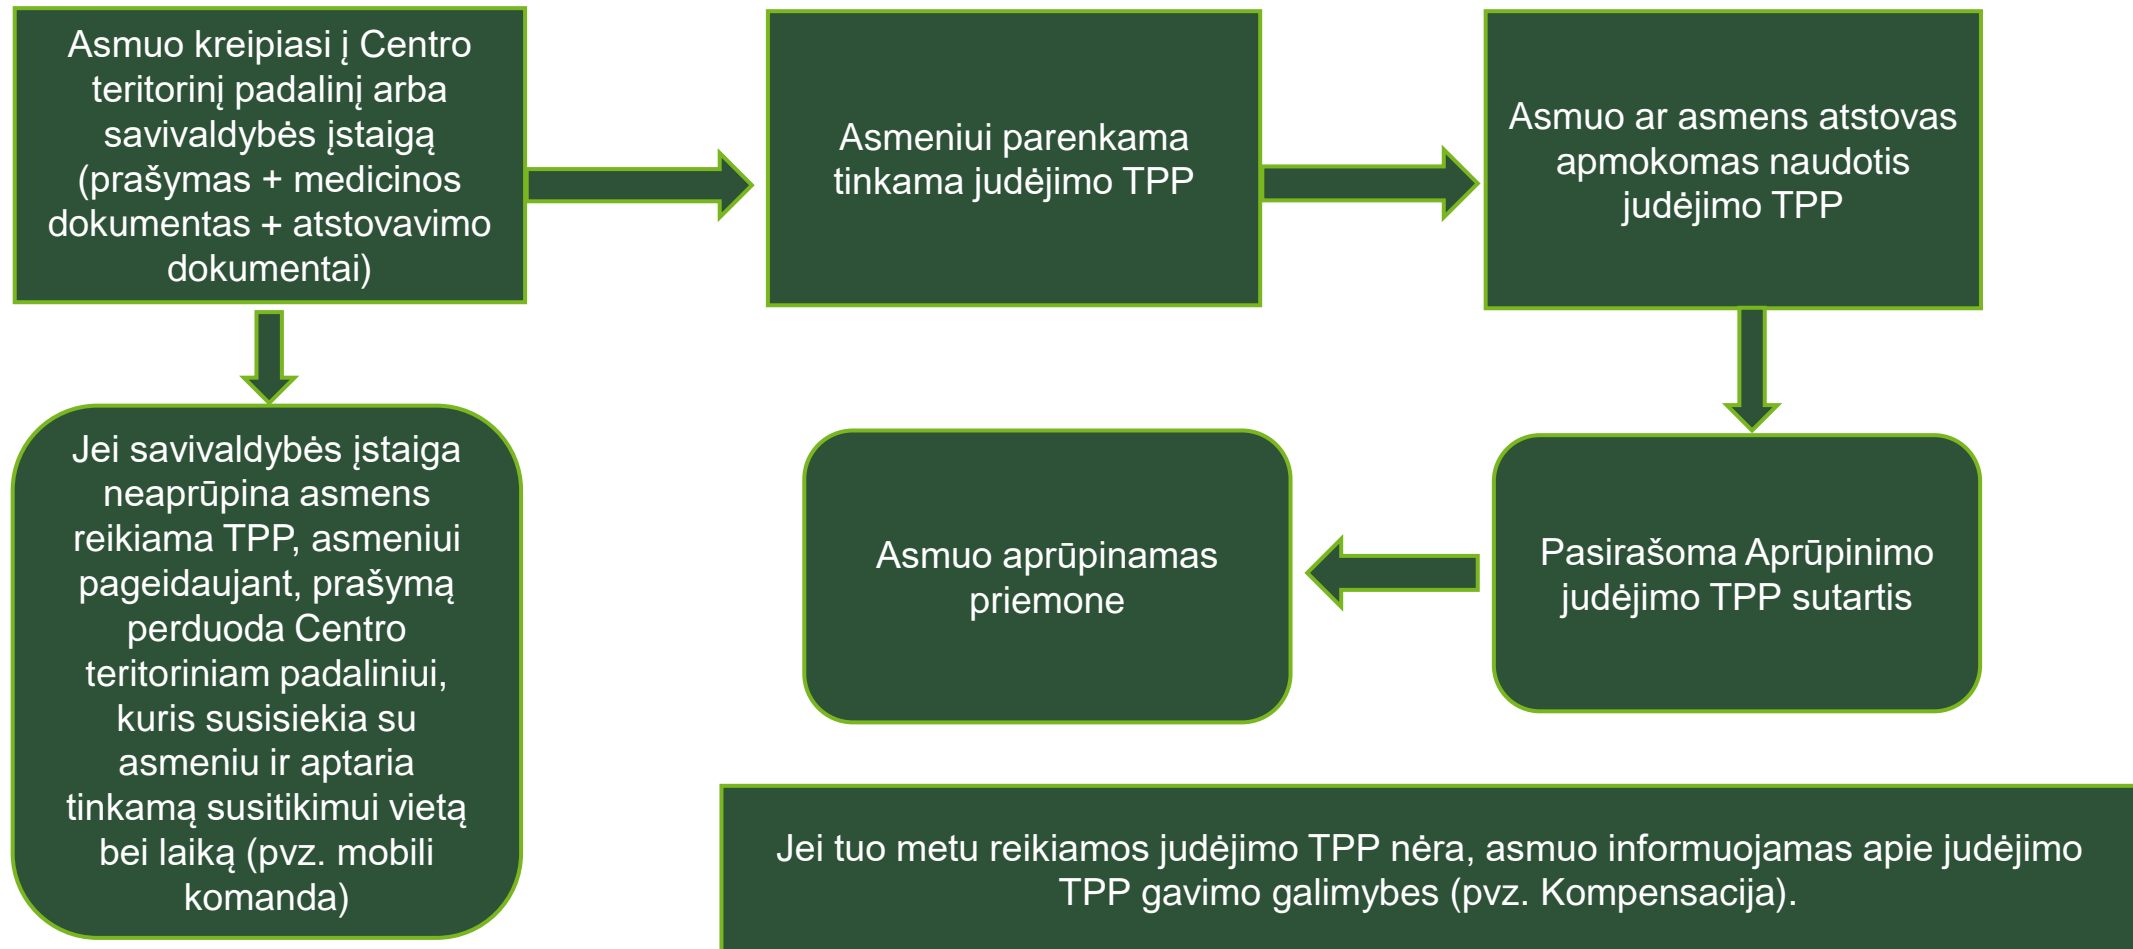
Asmuo kreipiasi į Centro teritorinį padalinį arba savivaldybės įstaigą (prašymas + medicinos dokumentas + atstovavimo dokumentai)

Asmeniui parenkama tinkama judėjimo TPP

Asmuo ar asmens atstovas apmokomas naudotis judėjimo TPP

Jei savivaldybės įstaiga neaprūpina asmens reikiama TPP, asmeniui pageidaujant, prašymą perduoda Centro teritoriniam padaliniui, kuris susisiekia su asmeniu ir aptaria tinkamą susitikimui vietą bei laiką (pvz. mobili komanda)

Pasirašoma Aprūpinimo judėjimo TPP sutartis

Asmuo aprūpinamas priemone

Jei tuo metu reikiamos judėjimo TPP nėra, asmuo informuojamas apie judėjimo TPP gavimo galimybes (pvz. Kompensacija).